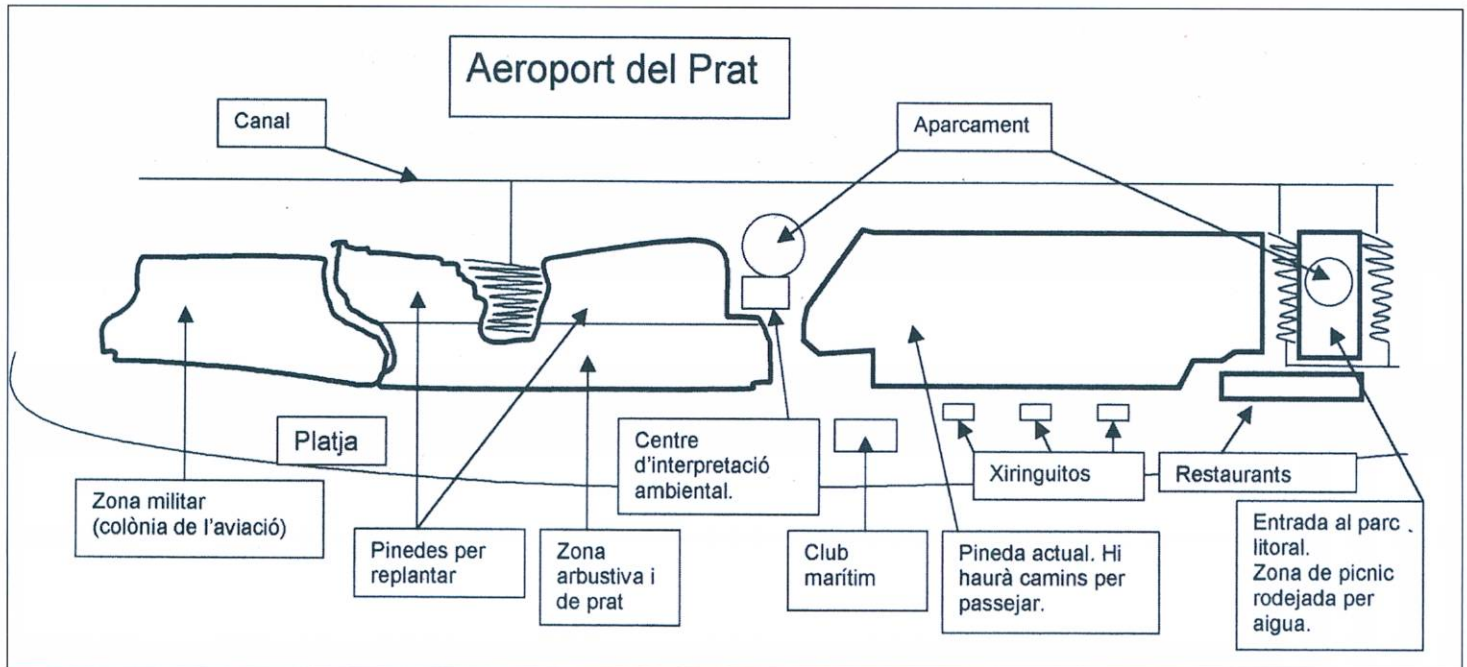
Aeroport del Prat

Canal

Aparcament

Platja

Centre d'interpretació ambiental.

Xiringuitos

Restaurants

Zona militar (colònia de l'aviació)

Pinedes per replantar

Zona arbustiva i de prat

Club marítim

Pineda actual. Hi haurà camins per passejar.

Entrada al parc litoral.
Zona de picnic rodejada per aigua.